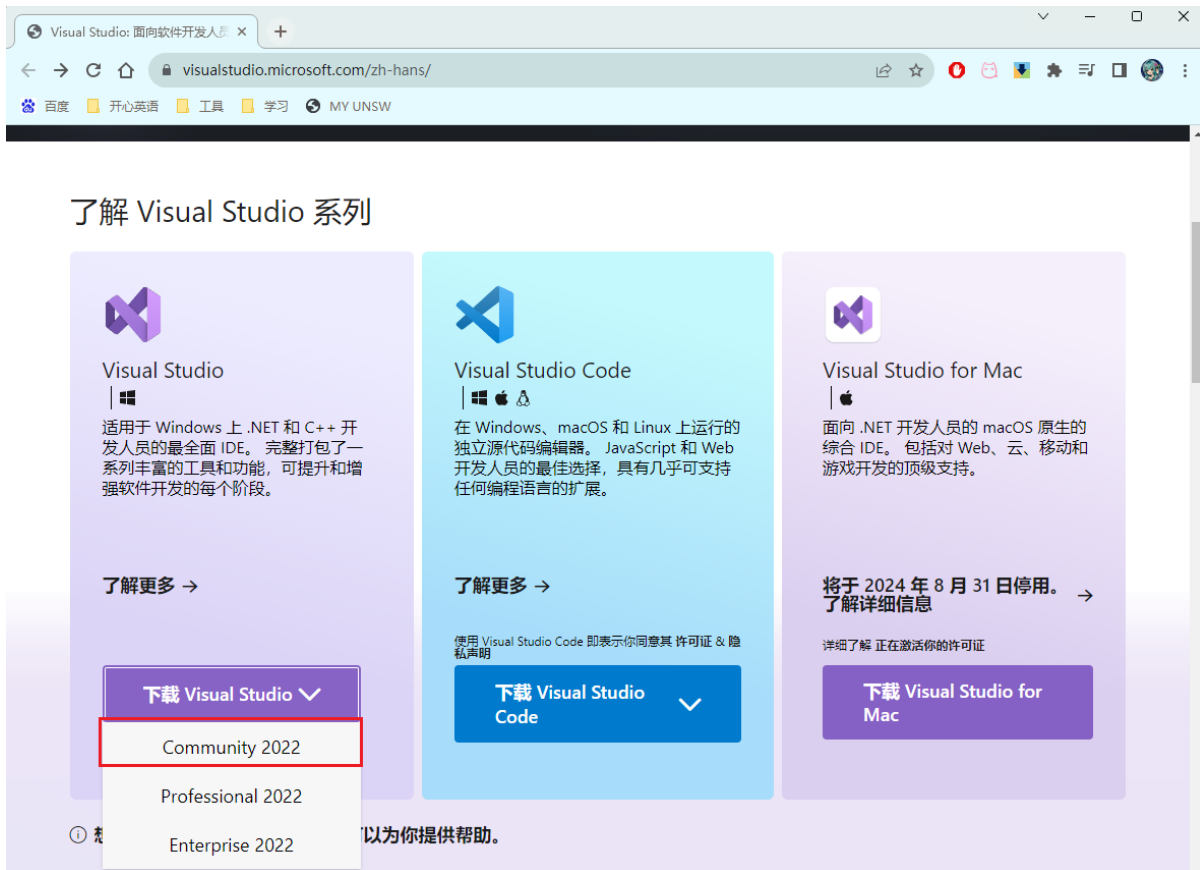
Visual Studio: 面向软件开发人

visualstudio.microsoft.com/zh-hans/

百度 开心英语 工具 学习 MY UNSW

了解 Visual Studio 系列

Visual Studio

适用于 Windows 上 .NET 和 C++ 开发人员的最全面 IDE。 完整打包了一系列丰富的工具和功能，可提升和增强软件开发的每个阶段。

了解更多 →

下载 Visual Studio

Community 2022

Professional 2022

Enterprise 2022

Visual Studio Code

在 Windows、macOS 和 Linux 上运行的独立源代码编辑器。 JavaScript 和 Web 开发人员的最佳选择，具有几乎可支持任何编程语言的扩展。

了解更多 →

使用 Visual Studio Code 即表示你同意其 许可证 & 隐私声明

下载 Visual Studio Code

Visual Studio for Mac

面向 .NET 开发人员的 macOS 原生的综合 IDE。 包括对 Web、云、移动和游戏开发的顶级支持。

将于 2024 年 8 月 31 日停用。了解详细信息 →

详细了解 正在激活你的许可证

下载 Visual Studio for Mac

想 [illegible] 可以为你提供帮助。